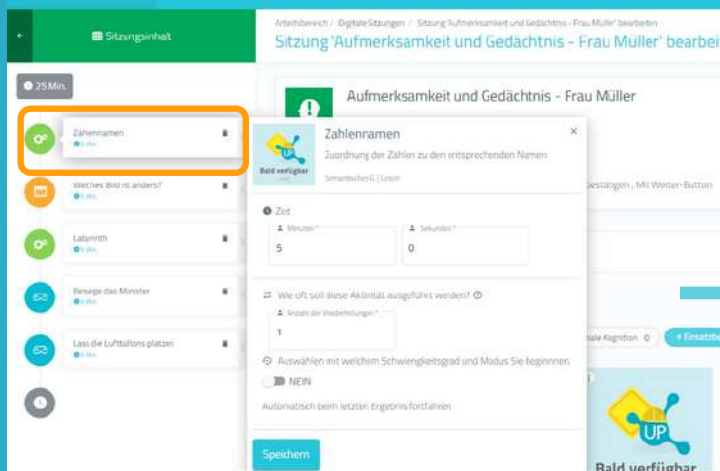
Sitzungsinhalt

Arbeitsbereich / Digitale Sitzungen / Sitzung 'Aufmerksamkeit und Gedächtnis - Frau Müller' bearbeiten

Sitzung 'Aufmerksamkeit und Gedachtnis - Frau Muller' bearbei

25 Min.

Zahlennamen
5 Min.

Welches Bild ist anders?
5 Min.

Labyrinth
5 Min.

Besiege das Monster
5 Min.

Lass die Luftballons platzen
5 Min.

Aufmerksamkeit und Gedächtnis - Frau Müller

Bald verfügbar

Zahlennamen

Zuordnung der Zahlen zu den entsprechenden Namen

Semantisches G. | Lesen

Zeit

Minuten *
5

Sekunden *
0

Wie oft soll diese Aktivität ausgeführt werden?

Anzahl der Wiederholungen *
1

Auswählen mit welchem Schwierigkeitsgrad und Modus Sie beginnen

NEIN

Automatisch beim letzten Ergebnis fortfahren

Speichern

bestätigen , Mit Weiter-Button

ale Kognition

+ Einsatz

UP

Bald verfügbar